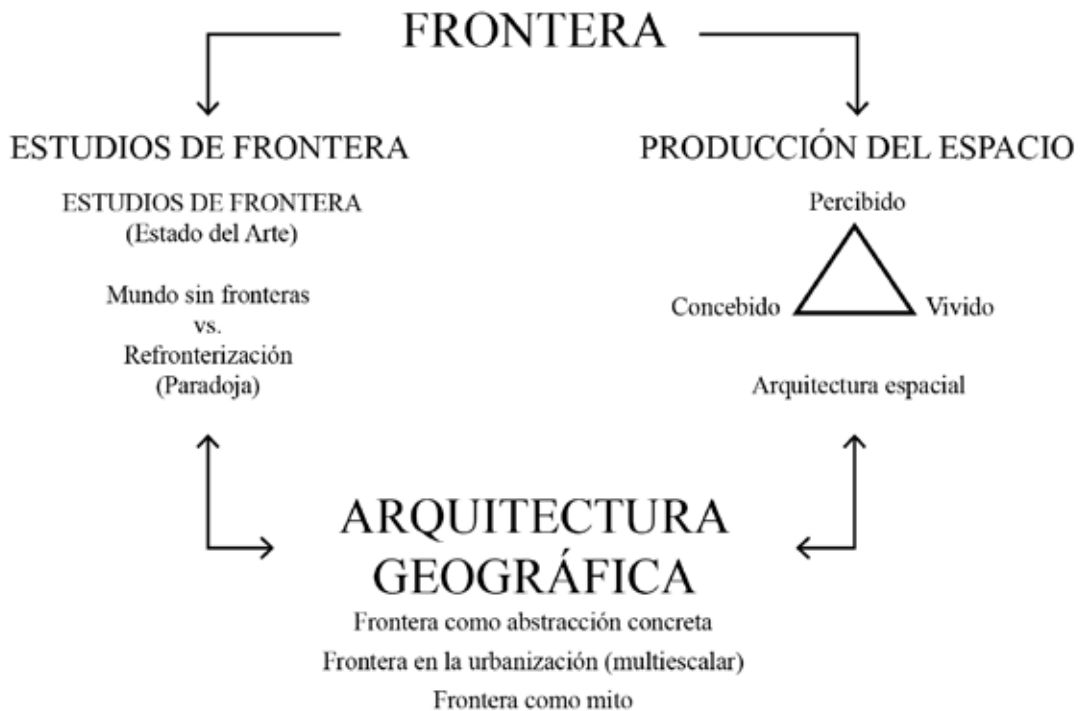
FRONTERA

ESTUDIOS DE FRONTERA

ESTUDIOS DE FRONTERA
(Estado del Arte)

Mundo sin fronteras
vs.
Refronterización
(Paradoja)

PRODUCCIÓN DEL ESPACIO

Percibido

Concebido

Vivido

Arquitectura espacial

ARQUITECTURA
GEOGRÁFICA

Frontera como abstracción concreta
Frontera en la urbanización (multiescalar)
Frontera como mito